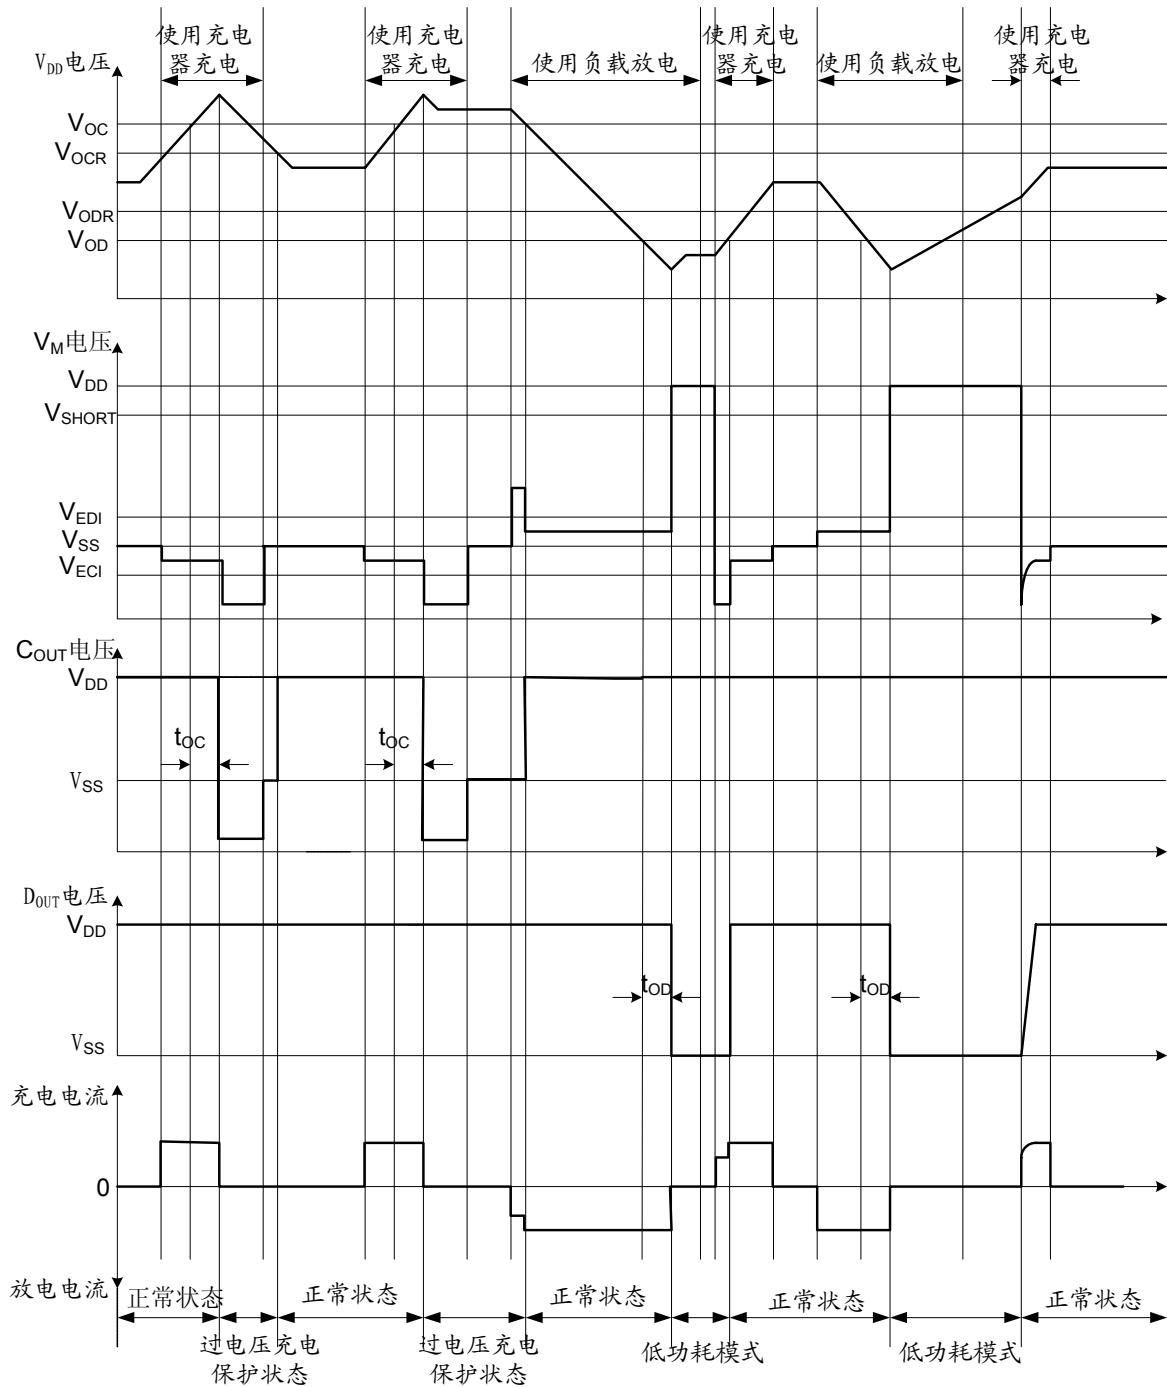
使用充电器充电
使用充电器充电
使用负载放电
使用充电器充电
使用负载放电
使用充电器充电

$V_{DD}$电压
$V_{OC}$
$V_{OCR}$
$V_{ODR}$
$V_{OD}$

$V_M$电压
$V_{DD}$
$V_{SHORT}$
$V_{EDI}$
$V_{SS}$
$V_{ECI}$

$C_{OUT}$电压
$V_{DD}$
$t_{OC}$
$t_{OC}$
$V_{SS}$

$D_{OUT}$电压
$V_{DD}$
$t_{OD}$
$t_{OD}$
$V_{SS}$

充电电流
0
放电电流

正常状态
正常状态
正常状态
正常状态
正常状态
过电压充电保护状态
过电压充电保护状态
低功耗模式
低功耗模式